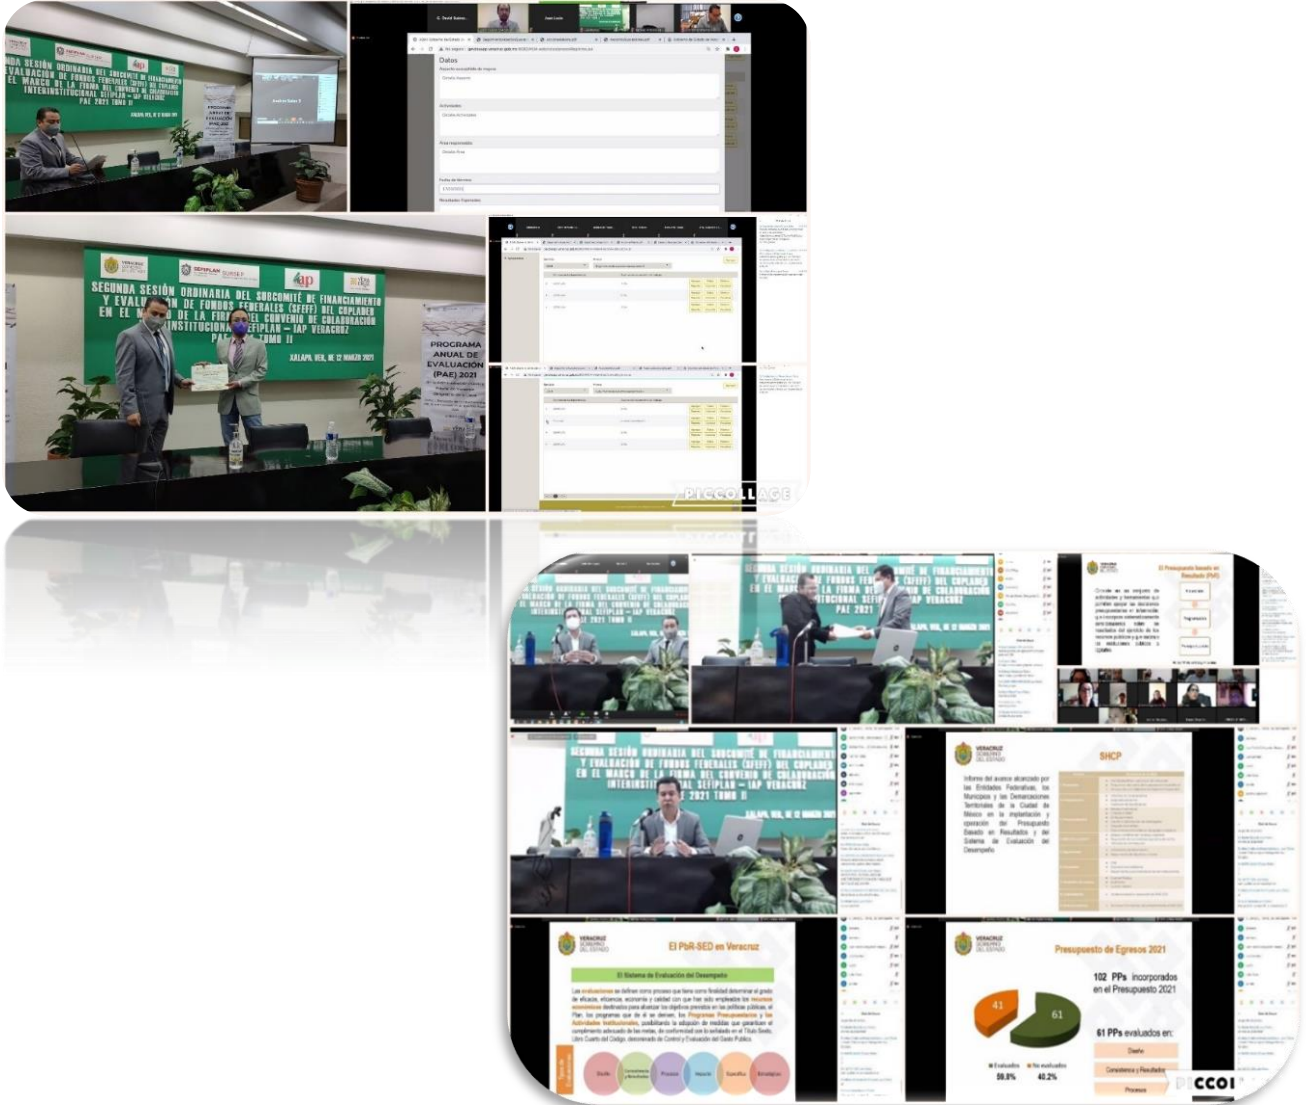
SEGUNDA SESIÓN ORDINARIA DEL SUBCOMITÉ DE FINANCIAMIENTO Y EVALUACIÓN DE FONDOS FEDERALES (SFEFF) DEL COPLADEB EN EL MARCO DE LA FIRMA DEL CONVENIO DE COLABORACIÓN INTERINSTITUCIONAL SEFIPLAN – IAP VERACRUZ PAE 2021 TOMO II

XALAPA, VER., 12 MARZO 2021

PROGRAMA ANUAL DE EVALUACIÓN (PAE) 2021

Datos

PICCOLLAGE

SHCP

El PbR-SED en Veracruz

El Sistema de Evaluación del Desempeño

Presupuesto de Egresos 2021

102 PPs incorporados en el Presupuesto 2021

61 PPs evaluados en:

41

61

Evaluados 59.8%

No evaluados 40.2%

Diseño

Consistencia y Resultados

Procesos

PICCOL